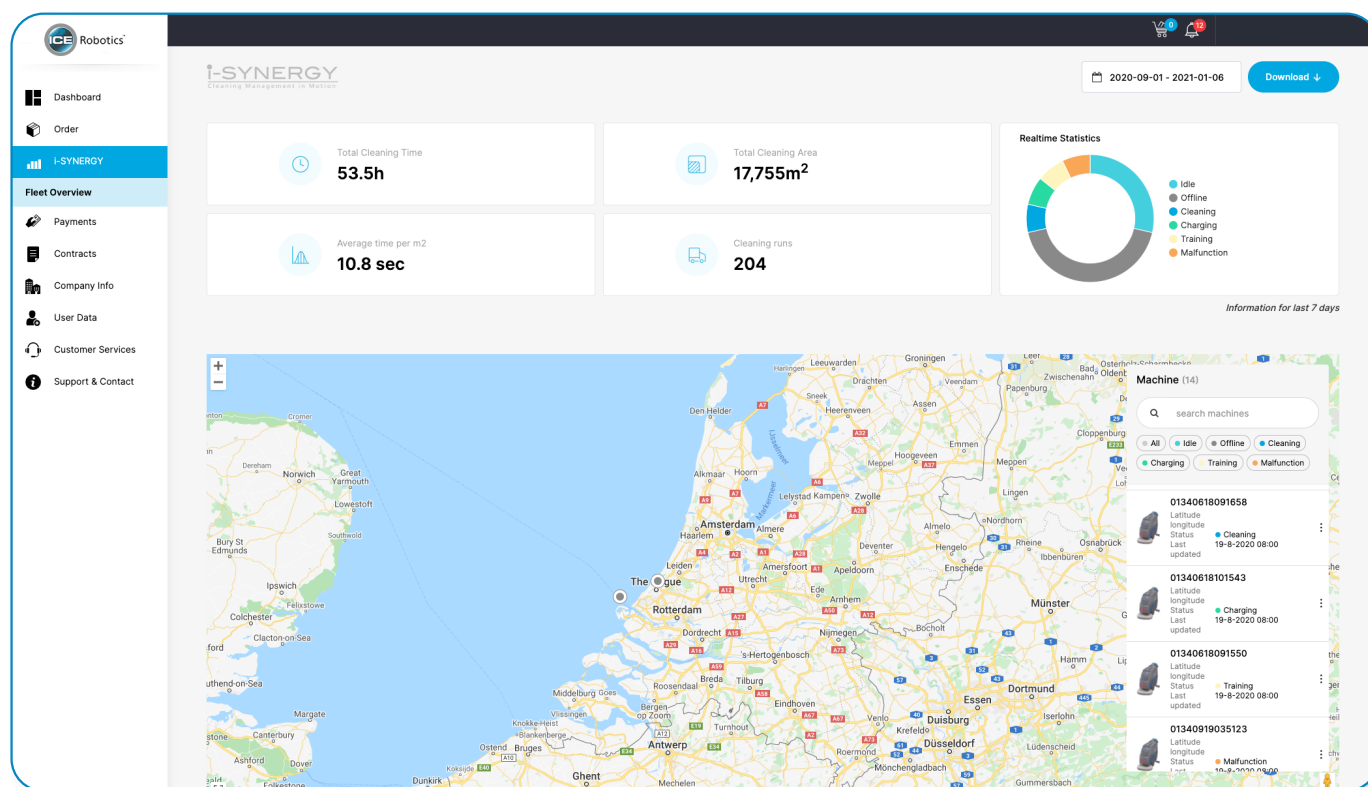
ICE Robotics

0 12

Dashboard
Order
i-SYNERGY
Fleet Overview
Payments
Contracts
Company Info
User Data
Customer Services
Support & Contact

i-SYNERGY
Cleaning Management in Motion

2020-09-01 - 2021-01-06
Download ↓

Total Cleaning Time
53.5h

Total Cleaning Area
17,755m$^2$

Average time per m2
10.8 sec

Cleaning runs
204

Realtime Statistics
Idle
Offline
Cleaning
Charging
Training
Malfunction

Information for last 7 days

+
−

Machine (14)
search machines
All | Idle | Offline | Cleaning | Charging | Training | Malfunction

01340618091658
Latitude
longitude
Status Cleaning
Last updated 19-8-2020 08:00

01340618101543
Latitude
longitude
Status Charging
Last updated 19-8-2020 08:00

01340618091550
Latitude
longitude
Status Training
Last updated 19-8-2020 08:00

01340919035123
Latitude
longitude
Status Malfunction
Last 19-8-2020 08:00

Groningen Leeuwarden Drachten Veendam Papenburg Harlingen Sneek Heerenveen Den Helder Emmen Hoogeveen Meppel Alkmaar Hoorn Lelystad Kampen Zwolle Amsterdam Almere Haarlem Leiden Amersfoort Apeldoorn Deventer Hengelo Enschede Almelo Nordhorn Rheine Osnabrück Ibbenbüren Lingen Cloppenburg The Hague Utrecht Ede Arnhem Rotterdam Dordrecht Nijmegen Münster 's-Hertogenbosch Bocholt Breda Tilburg Roosendaal Eindhoven Hamm Dortmund Essen Duisburg Venlo Krefeld Düsseldorf Mönchengladbach Roermond Middelburg Goes Vlissingen Bergen op Zoom Antwerp Turnhout Ostend Bruges Knokke-Heist Blankenberge Ghent Mechelen Dunkirk Lüdenscheid Iserlohn Gummersbach Cromer Dereham Norwich Great Yarmouth Lowestoft Southwold Bury St Edmunds Ipswich Felixstowe Colchester Clacton-on-Sea Southend-on-Sea Margate Canterbury Dover Folkestone